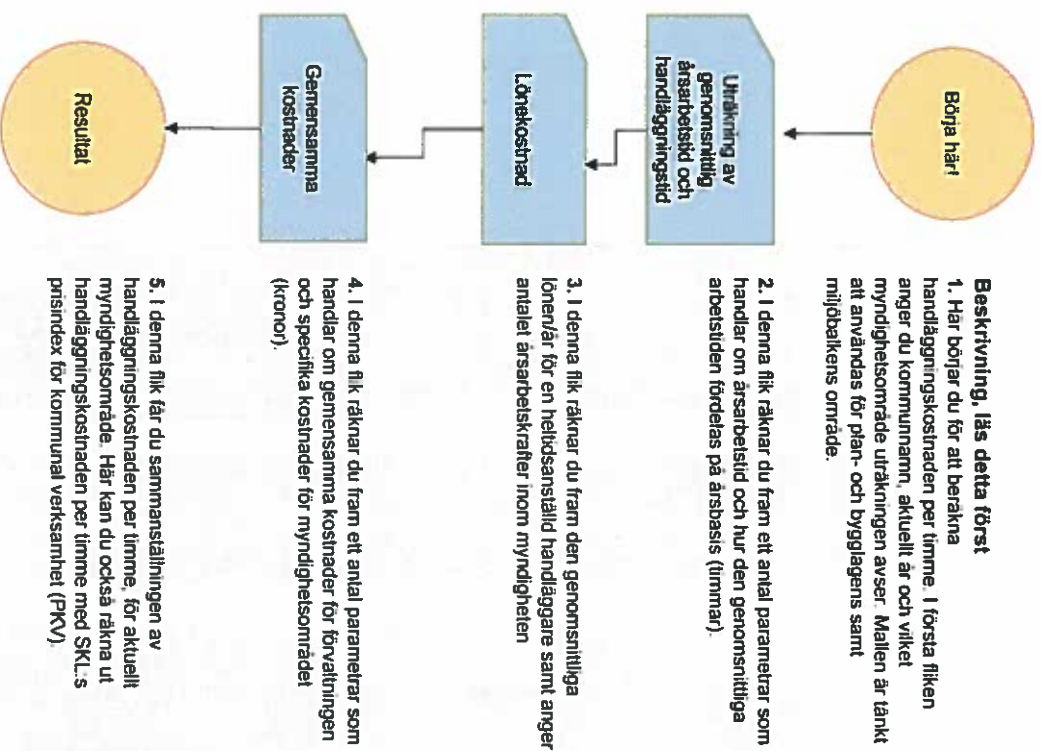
Börja här!

Uträkning av genomsnittlig årsarbetstid och handläggningstid

Lönekostnad

Gemensamma kostnader

Resultat

Beskrivning, läs detta först

1. Här börjar du för att beräkna handläggningskostnaden per timme. I första fliken anger du kommunnamn, aktuellt år och vilket myndighetsområde uträkningen avser. Mallen är tänkt att användas för plan- och bygglagens samt miljöbalkens område.

2. I denna flik räknar du fram ett antal parametrar som handlar om årsarbetstid och hur den genomsnittliga arbetstiden fördelas på årsbasis (timmar).

3. I denna flik räknar du fram den genomsnittliga lönen/år för en heltidsanställd handläggare samt anger antalet årsarbetskrafter inom myndigheten

4. I denna flik räknar du fram ett antal parametrar som handlar om gemensamma kostnader för förvaltningen och specifika kostnader för myndighetsområdet (kronor).

5. I denna flik får du sammanställningen av handläggningskostnaden per timme, för aktuellt myndighetsområde. Här kan du också räkna ut handläggningskostnaden per timme med SKL:s prisindex för kommunal verksamhet (PKV).